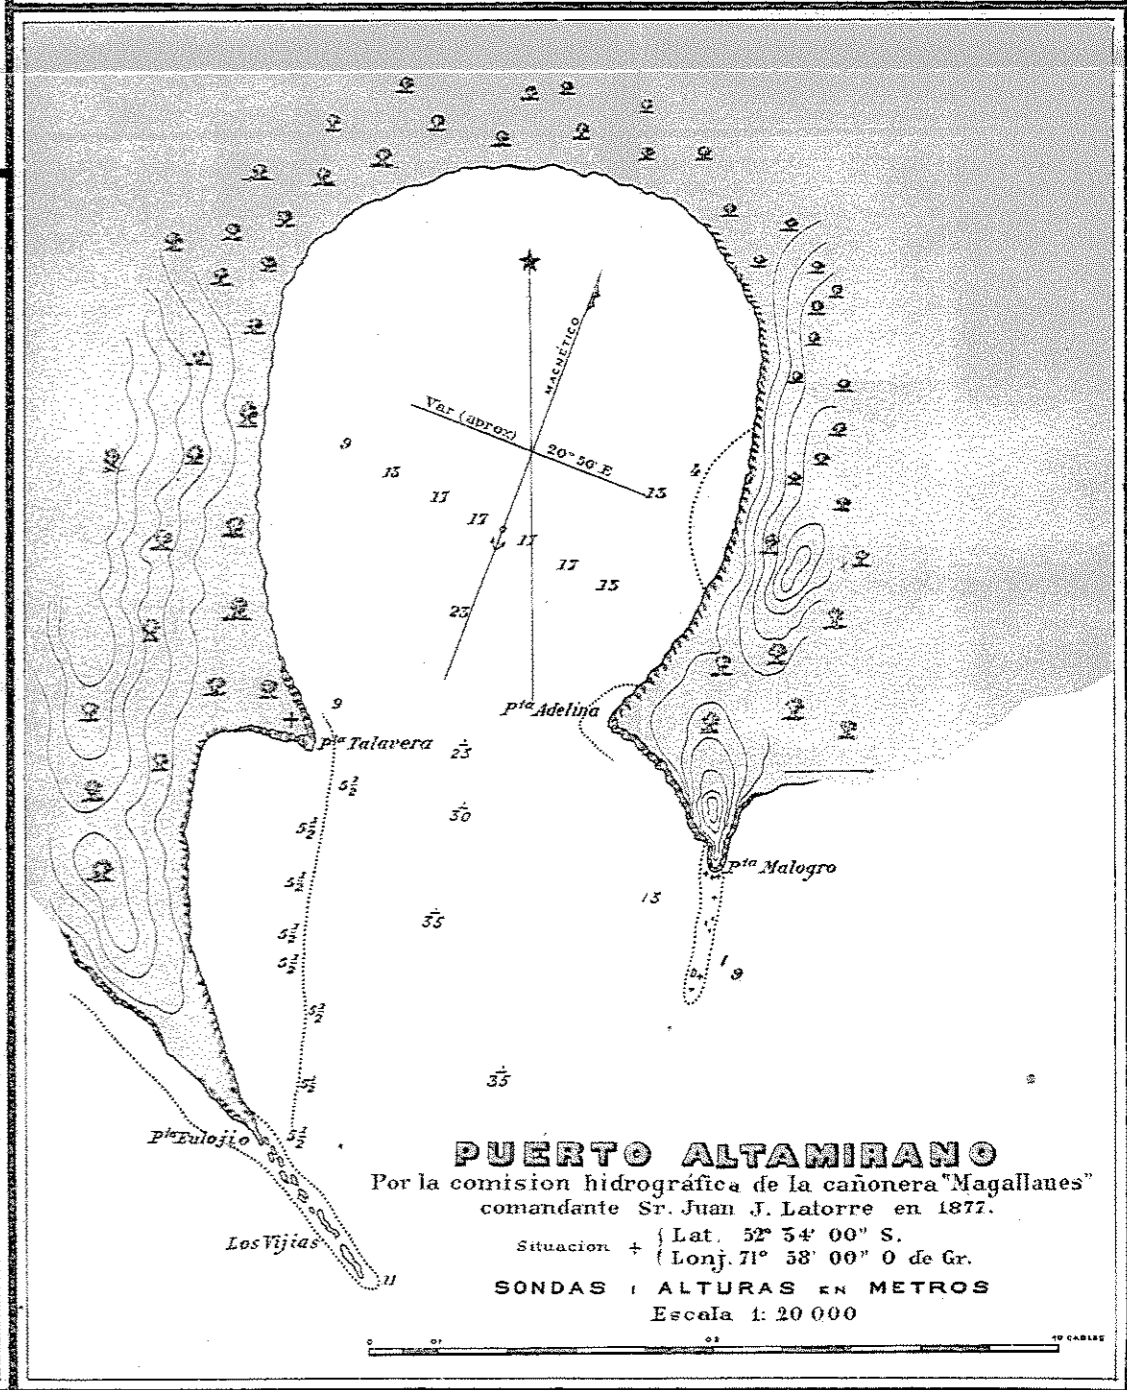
MAGNÉTICO

Var (aprox) 20° 50' E

9
13
17
17
17
17
15
23
13
4

$P^{ta}$ Adelina

9

$P^{ta}$ Talavera

23

$5\frac{3}{2}$

30

$5\frac{1}{2}$

$P^{ta}$ Malogro

$5\frac{1}{2}$

13

35

$5\frac{3}{2}$

$5\frac{3}{2}$

9

$5\frac{3}{2}$

$5\frac{1}{2}$

35

$P^{ta}$ Eulojio

$5\frac{3}{2}$

PUERTO ALTAMIRANO

Por la comision hidrográfica de la cañonera "Magallanes" comandante Sr. Juan J. Latorre en 1877.

Situacion + { Lat. 52° 54' 00" S.
{ Lonj. 71° 58' 00" O de Gr.

Los Vijias

11

SONDAS I ALTURAS EN METROS

Escala 1: 20 000

0 01 05 10 CABLES